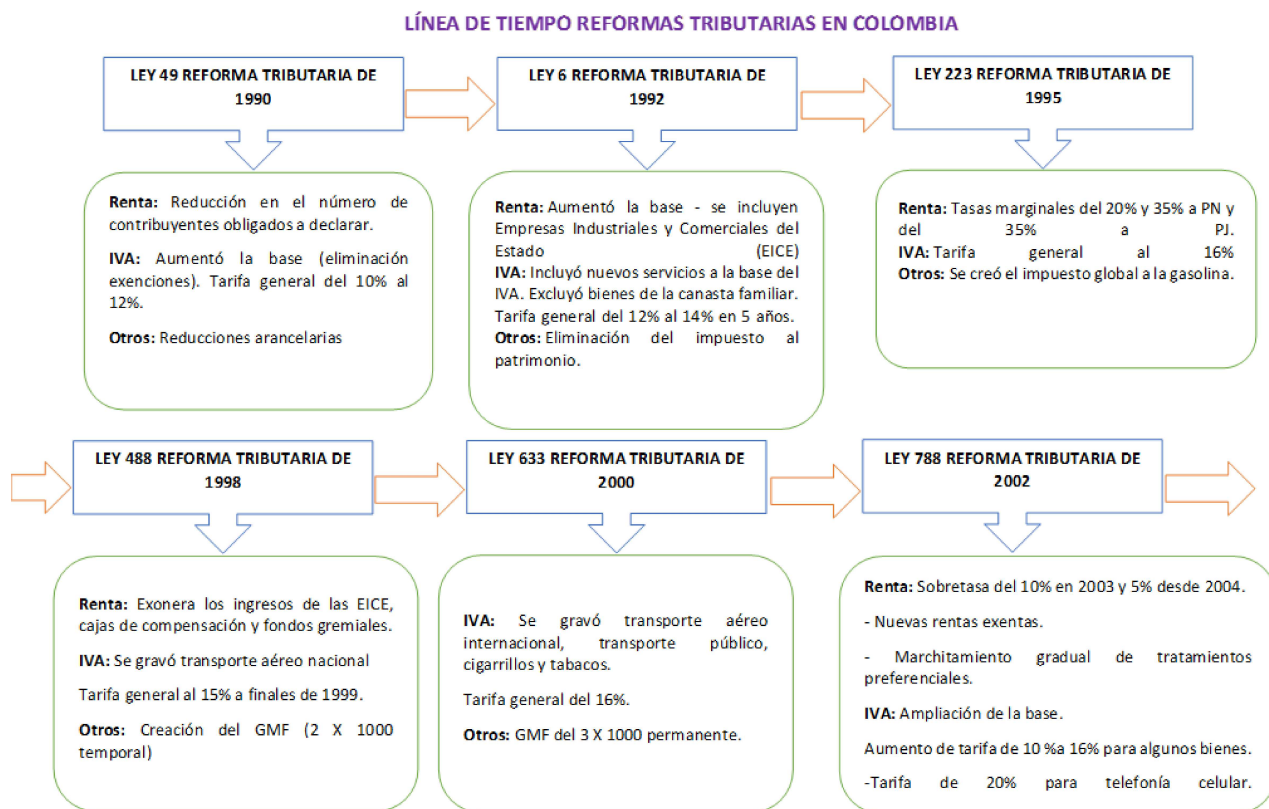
LÍNEA DE TIEMPO REFORMAS TRIBUTARIAS EN COLOMBIA

LEY 49 REFORMA TRIBUTARIA DE 1990

Renta: Reducción en el número de contribuyentes obligados a declarar.

IVA: Aumentó la base (eliminación exenciones). Tarifa general del 10% al 12%.

Otros: Reducciones arancelarias

LEY 6 REFORMA TRIBUTARIA DE 1992

Renta: Aumentó la base - se incluyen Empresas Industriales y Comerciales del Estado (EICE)
IVA: Incluyó nuevos servicios a la base del IVA. Excluyó bienes de la canasta familiar. Tarifa general del 12% al 14% en 5 años.
Otros: Eliminación del impuesto al patrimonio.

LEY 223 REFORMA TRIBUTARIA DE 1995

Renta: Tasas marginales del 20% y 35% a PN y del 35% a PJ.
IVA: Tarifa general al 16%
Otros: Se creó el impuesto global a la gasolina.

LEY 488 REFORMA TRIBUTARIA DE 1998

Renta: Exonera los ingresos de las EICE, cajas de compensación y fondos gremiales.

IVA: Se gravó transporte aéreo nacional

Tarifa general al 15% a finales de 1999.

Otros: Creación del GMF (2 X 1000 temporal)

LEY 633 REFORMA TRIBUTARIA DE 2000

IVA: Se gravó transporte aéreo internacional, transporte público, cigarrillos y tabacos.

Tarifa general del 16%.

Otros: GMF del 3 X 1000 permanente.

LEY 788 REFORMA TRIBUTARIA DE 2002

Renta: Sobretasa del 10% en 2003 y 5% desde 2004.

- Nuevas rentas exentas.

- Marchitamiento gradual de tratamientos preferenciales.

IVA: Ampliación de la base.

Aumento de tarifa de 10 %a 16% para algunos bienes.

-Tarifa de 20% para telefonía celular.